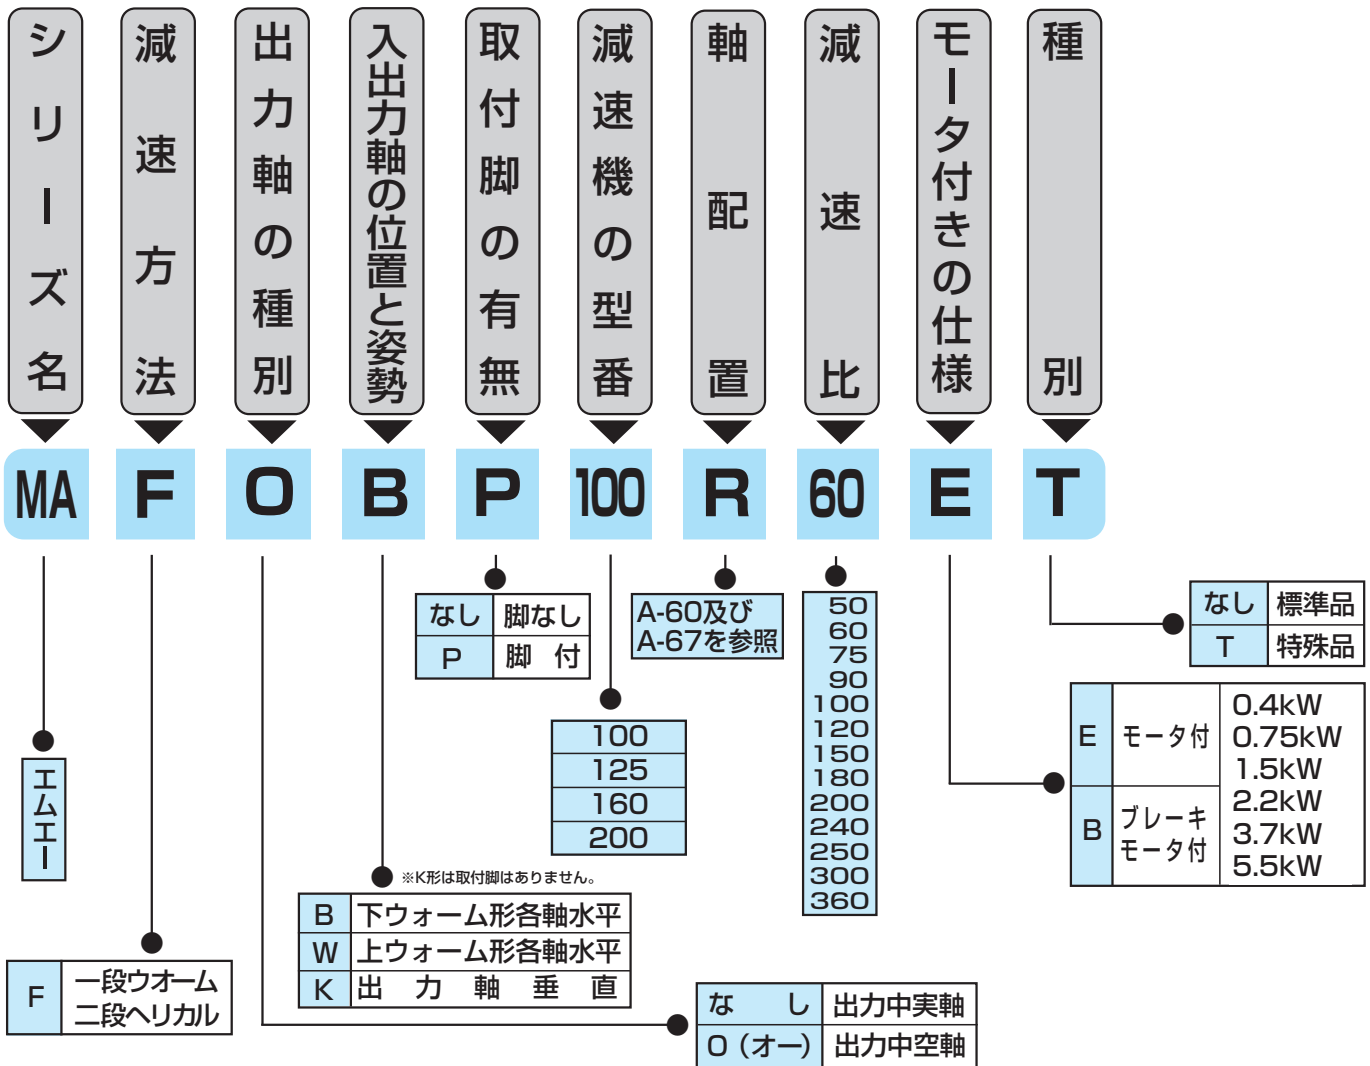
シリーズ名 | 減速方法 | 出力軸の種別 | 入出力軸の位置と姿勢 | 取付脚の有無 | 減速機の型番 | 軸配置 | 減速比 | モータ付きの仕様 | 種別

MA F O B P 100 R 60 E T

エムエー

| F | 一段ウオーム 二段ヘリカル |
|---|---|

| B | 下ウォーム形各軸水平 |
|---|---|
| W | 上ウォーム形各軸水平 |
| K | 出　力　軸　垂　直 |

※K形は取付脚はありません。

| なし | 出力中実軸 |
|---|---|
| O（オー） | 出力中空軸 |

| なし | 脚なし |
|---|---|
| P | 脚　付 |

| 100 |
|---|
| 125 |
| 160 |
| 200 |

A-60及び A-67を参照

| 50 |
|---|
| 60 |
| 75 |
| 90 |
| 100 |
| 120 |
| 150 |
| 180 |
| 200 |
| 240 |
| 250 |
| 300 |
| 360 |

| なし | 標準品 |
|---|---|
| T | 特殊品 |

| E | モータ付 | 0.4kW 0.75kW 1.5kW 2.2kW 3.7kW 5.5kW |
|---|---|---|
| B | ブレーキ モータ付 | |